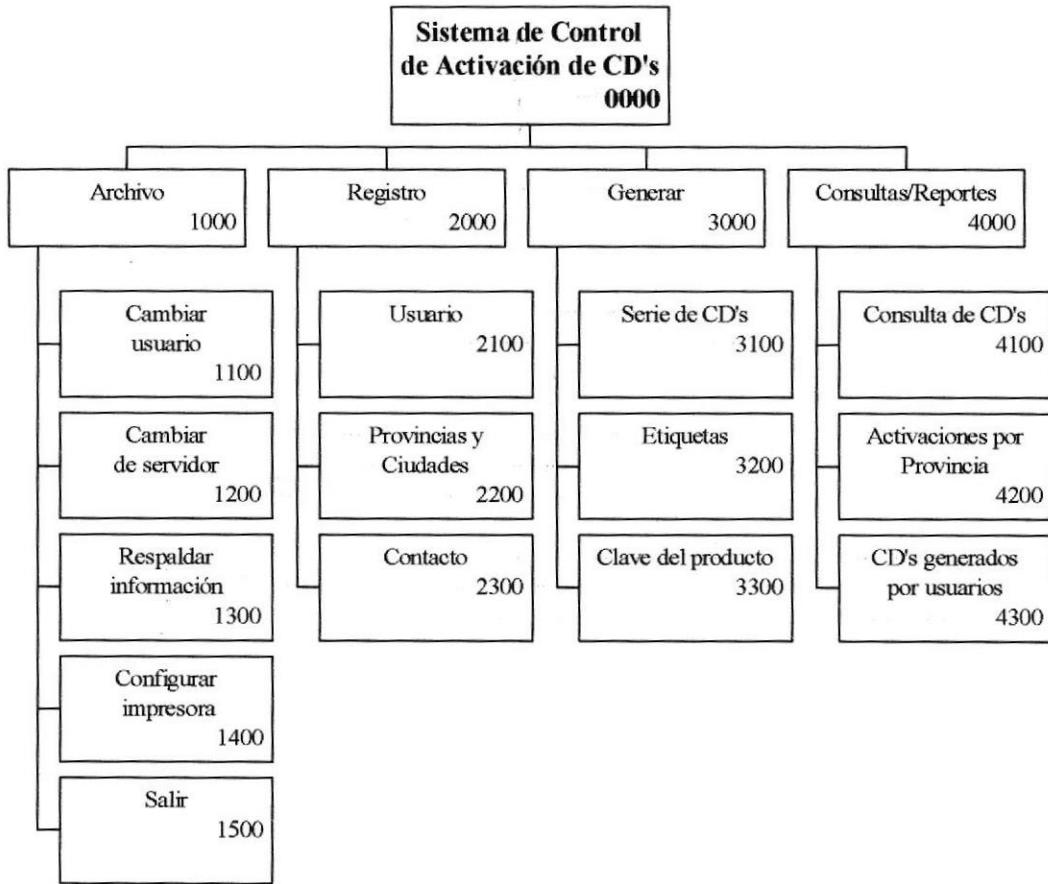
Sistema de Control de Activación de CD's
0000

Archivo
1000

Cambiar usuario
1100

Cambiar de servidor
1200

Respaldar información
1300

Configurar impresora
1400

Salir
1500

Registro
2000

Usuario
2100

Provincias y Ciudades
2200

Contacto
2300

Generar
3000

Serie de CD's
3100

Etiquetas
3200

Clave del producto
3300

Consultas/Reportes
4000

Consulta de CD's
4100

Activaciones por Provincia
4200

CD's generados por usuarios
4300